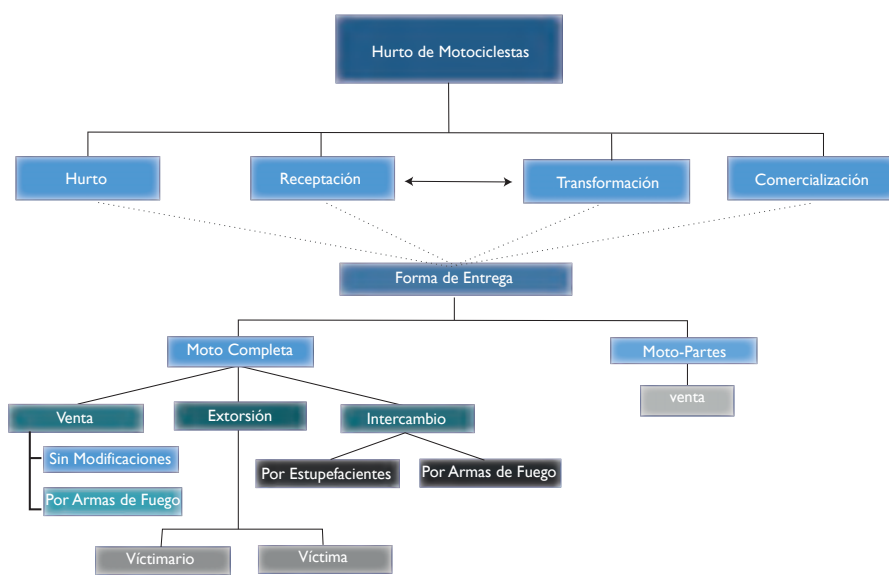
Hurto de Motociclestas

Hurto

Receptación

Transformación

Comercialización

Forma de Entrega

Moto Completa

Moto-Partes

venta

Venta

Extorsión

Intercambio

Sin Modificaciones

Por Armas de Fuego

Por Estupefacientes

Por Armas de Fuego

Victimario

Víctima